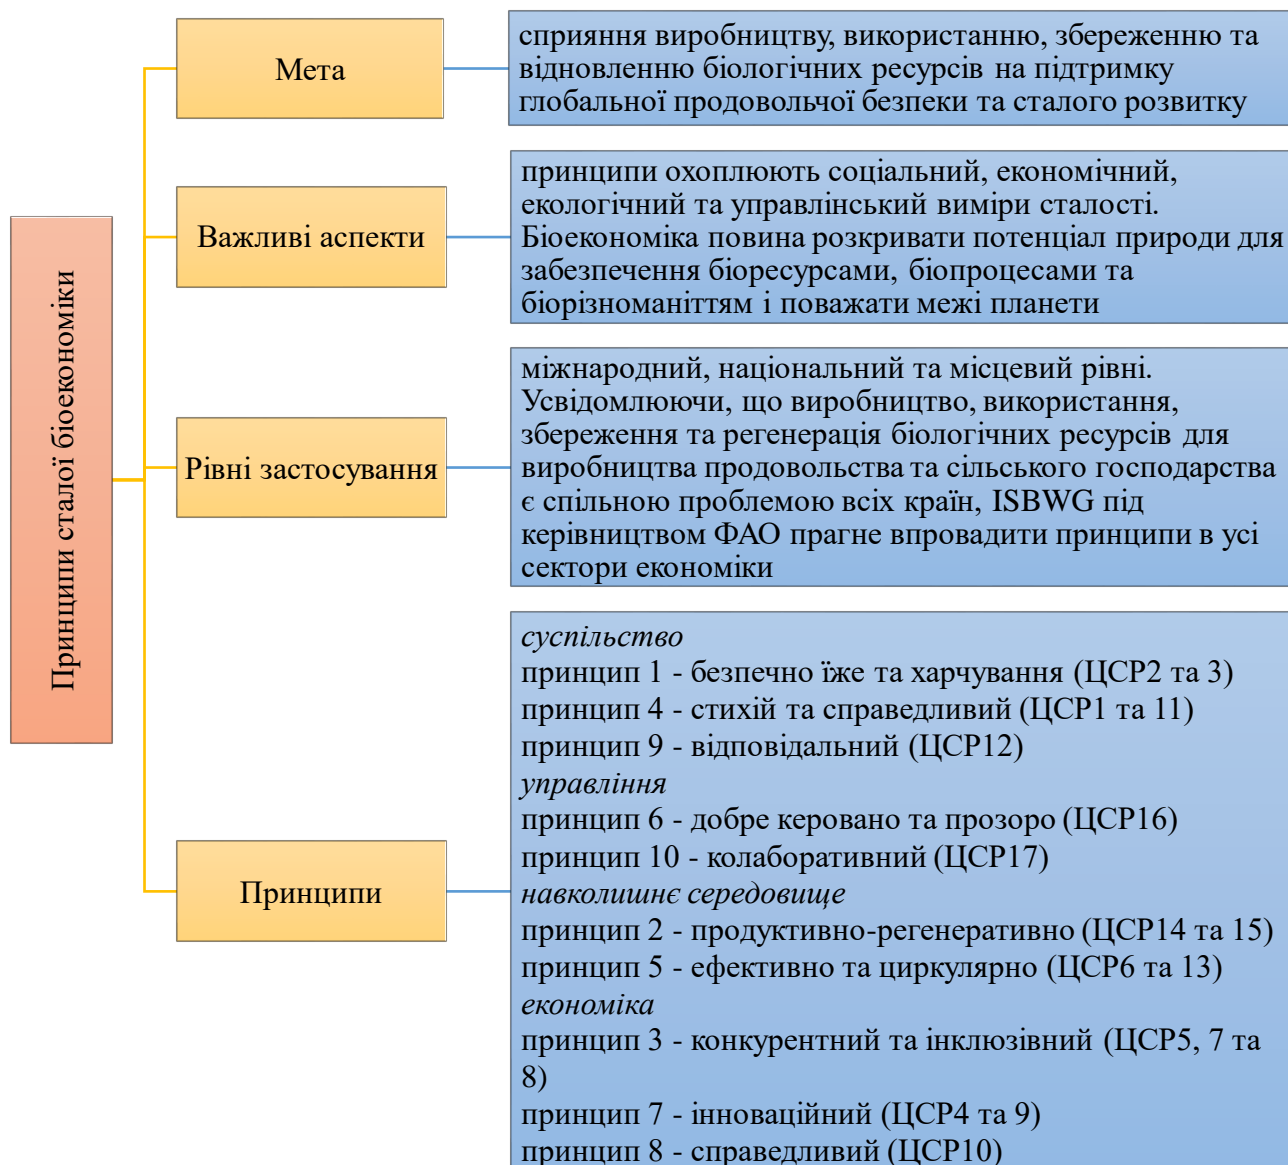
Принципи сталої біоекономіки

Мета

сприяння виробництву, використанню, збереженню та відновленню біологічних ресурсів на підтримку глобальної продовольчої безпеки та сталого розвитку

Важливі аспекти

принципи охоплюють соціальний, економічний, екологічний та управлінський виміри сталості. Біоекономіка повина розкривати потенціал природи для забезпечення біоресурсами, біопроцесами та біорізноманіттям і поважати межі планети

Рівні застосування

міжнародний, національний та місцевий рівні. Усвідомлюючи, що виробництво, використання, збереження та регенерація біологічних ресурсів для виробництва продовольства та сільського господарства є спільною проблемою всіх країн, ISBWG під керівництвом ФАО прагне впровадити принципи в усі сектори економіки

Принципи

*суспільство*
принцип 1 - безпечно їже та харчування (ЦСР2 та 3)
принцип 4 - стихій та справедливий (ЦСР1 та 11)
принцип 9 - відповідальний (ЦСР12)
*управління*
принцип 6 - добре керовано та прозоро (ЦСР16)
принцип 10 - колаборативний (ЦСР17)
*навколишнє середовище*
принцип 2 - продуктивно-регенеративно (ЦСР14 та 15)
принцип 5 - ефективно та циркулярно (ЦСР6 та 13)
*економіка*
принцип 3 - конкурентний та інклюзівний (ЦСР5, 7 та 8)
принцип 7 - інноваційний (ЦСР4 та 9)
принцип 8 - справедливий (ЦСР10)